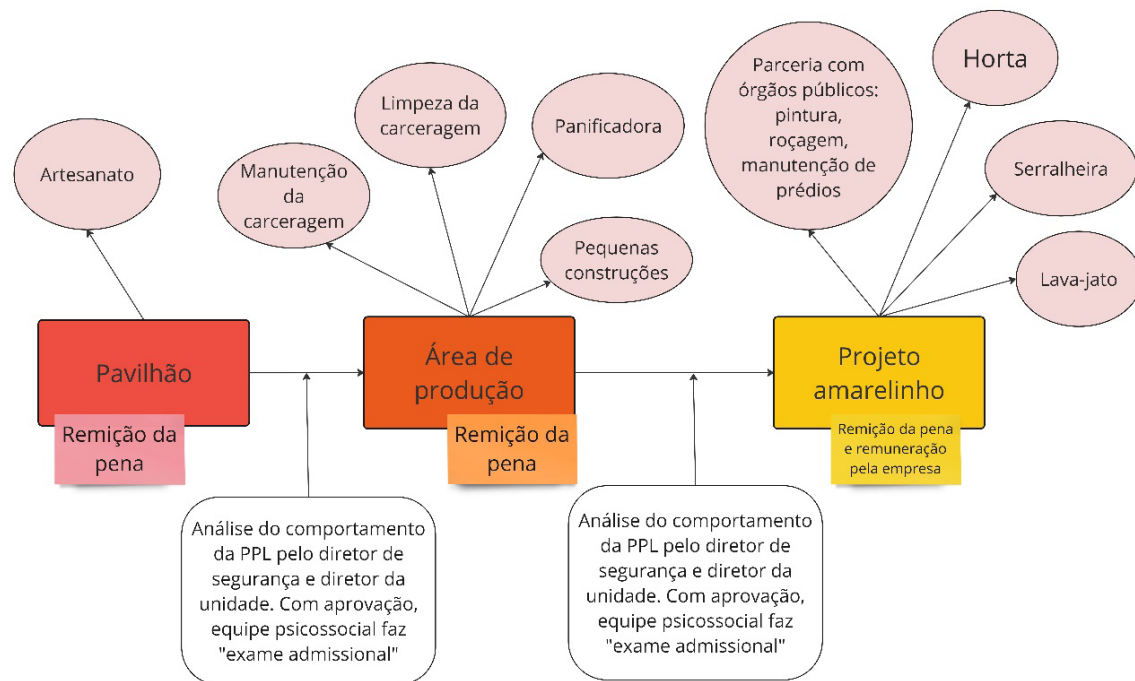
Artesanato

Pavilhão

Remição da pena

Manutenção da carceragem

Limpeza da carceragem

Panificadora

Pequenas construções

Área de produção

Remição da pena

Parceria com órgãos públicos: pintura, roçagem, manutenção de prédios

Horta

Serralheira

Lava-jato

Projeto amarelinho

Remição da pena e remuneração pela empresa

Análise do comportamento da PPL pelo diretor de segurança e diretor da unidade. Com aprovação, equipe psicossocial faz "exame admissional"

Análise do comportamento da PPL pelo diretor de segurança e diretor da unidade. Com aprovação, equipe psicossocial faz "exame admissional"